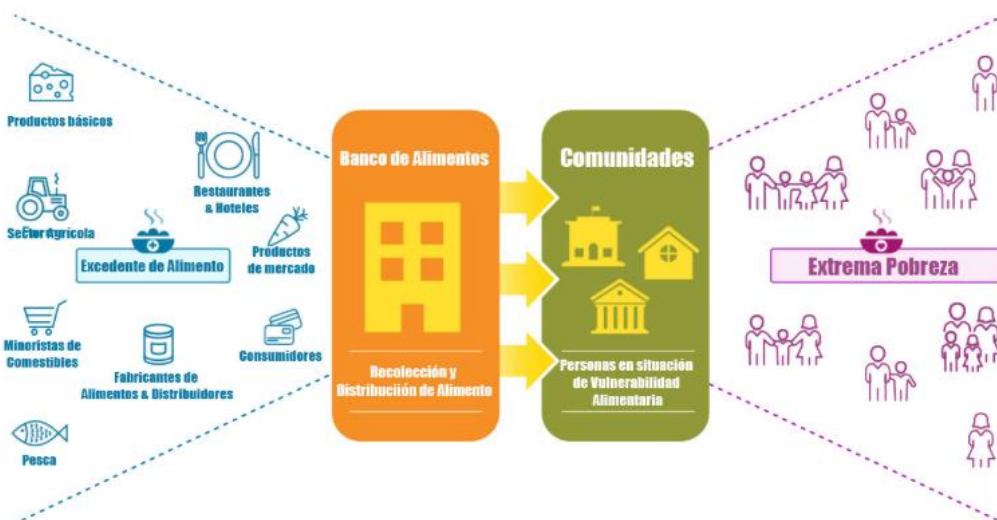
Productos básicos

Restaurantes & Hoteles

Sector Agrícola

Excedente de Alimento

Productos de mercado

Minoristas de Comestibles

Fabricantes de Alimentos & Distribuidores

Consumidores

Pesca

Banco de Alimentos

Recolección y Distribuciión de Alimento

Comunidades

Personas en situación de Vulnerabilidad Alimentaria

Extrema Pobreza